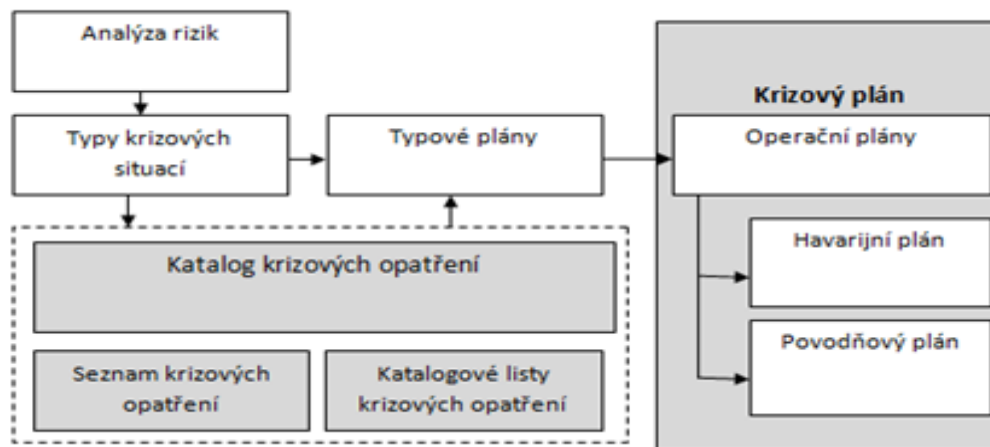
Analýza rizik

Typy krizových situací

Typové plány

Krizový plán

Operační plány

Katalog krizových opatření

Havarijní plán

Povodňový plán

Seznam krizových opatření

Katalogové listy krizových opatření